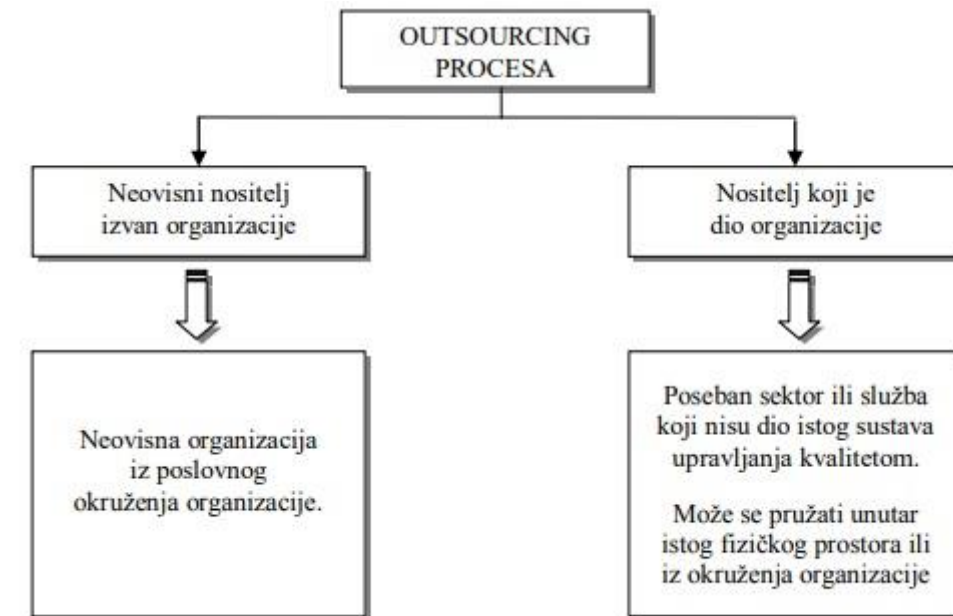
OUTSOURCING PROCESA

Neovisni nositelj izvan organizacije

Nositelj koji je dio organizacije

Neovisna organizacija iz poslovnog okruženja organizacije.

Poseban sektor ili služba koji nisu dio istog sustava upravljanja kvalitetom.

Može se pružati unutar istog fizičkog prostora ili iz okruženja organizacije